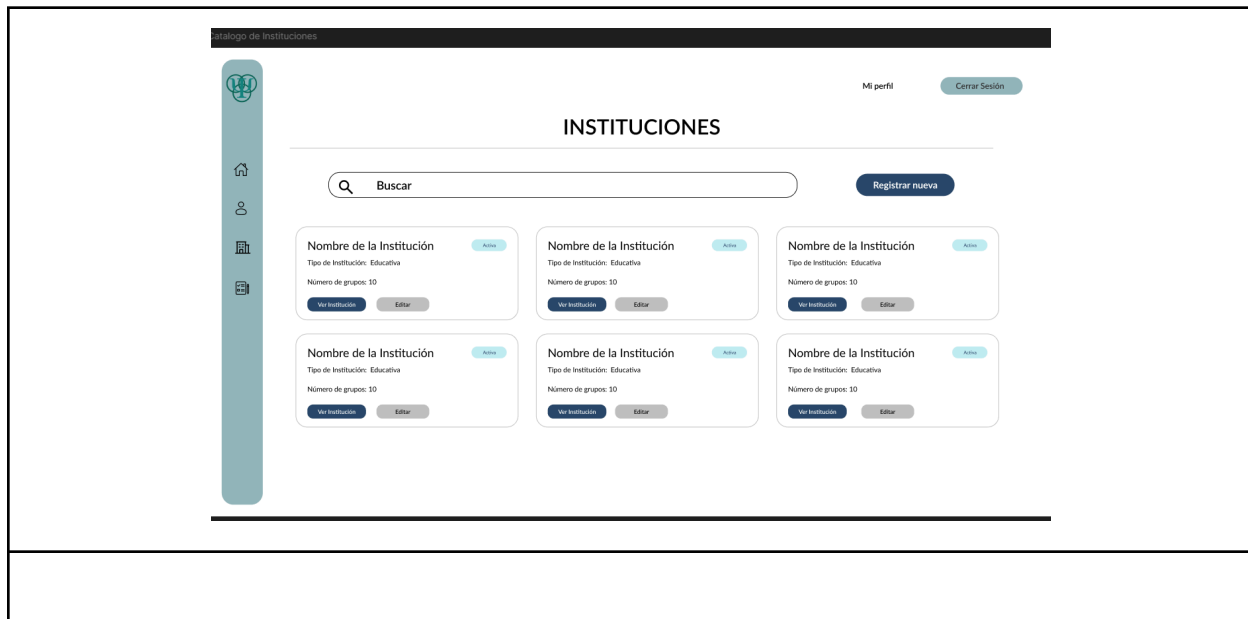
Catalogo de Instituciones

Mi perfil
Cerrar Sesión

INSTITUCIONES

Buscar

Registrar nueva

Nombre de la Institución
Activa
Tipo de Institución: Educativa
Número de grupos: 10
Ver Institución
Editar

Nombre de la Institución
Activa
Tipo de Institución: Educativa
Número de grupos: 10
Ver Institución
Editar

Nombre de la Institución
Activa
Tipo de Institución: Educativa
Número de grupos: 10
Ver Institución
Editar

Nombre de la Institución
Activa
Tipo de Institución: Educativa
Número de grupos: 10
Ver Institución
Editar

Nombre de la Institución
Activa
Tipo de Institución: Educativa
Número de grupos: 10
Ver Institución
Editar

Nombre de la Institución
Activa
Tipo de Institución: Educativa
Número de grupos: 10
Ver Institución
Editar